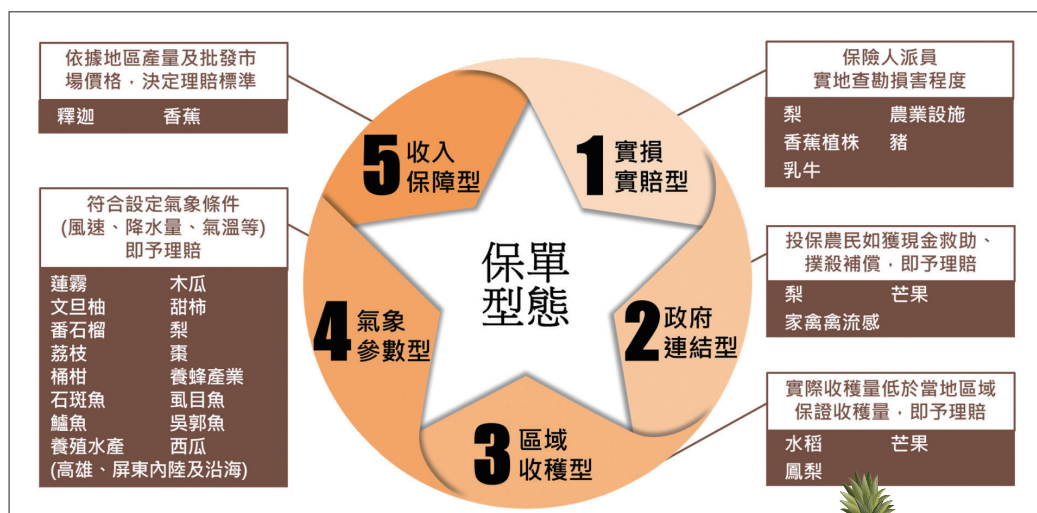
依據地區產量及批發市場價格，決定理賠標準

釋迦　香蕉

符合設定氣象條件(風速、降水量、氣溫等)即予理賠

蓮霧　木瓜
文旦柚　甜柿
番石榴　梨
荔枝　棗
桶柑　養蜂產業
石斑魚　虱目魚
鱸魚　吳郭魚
養殖水產　西瓜
(高雄、屏東內陸及沿海)

5 收入保障型

1 實損實賠型

保單型態

4 氣象參數型

2 政府連結型

3 區域收穫型

保險人派員實地查勘損害程度

梨　農業設施
香蕉植株　豬
乳牛

投保農民如獲現金救助、撲殺補償，即予理賠

梨　芒果
家禽禽流感

實際收穫量低於當地區域保證收穫量，即予理賠

水稻　芒果
鳳梨